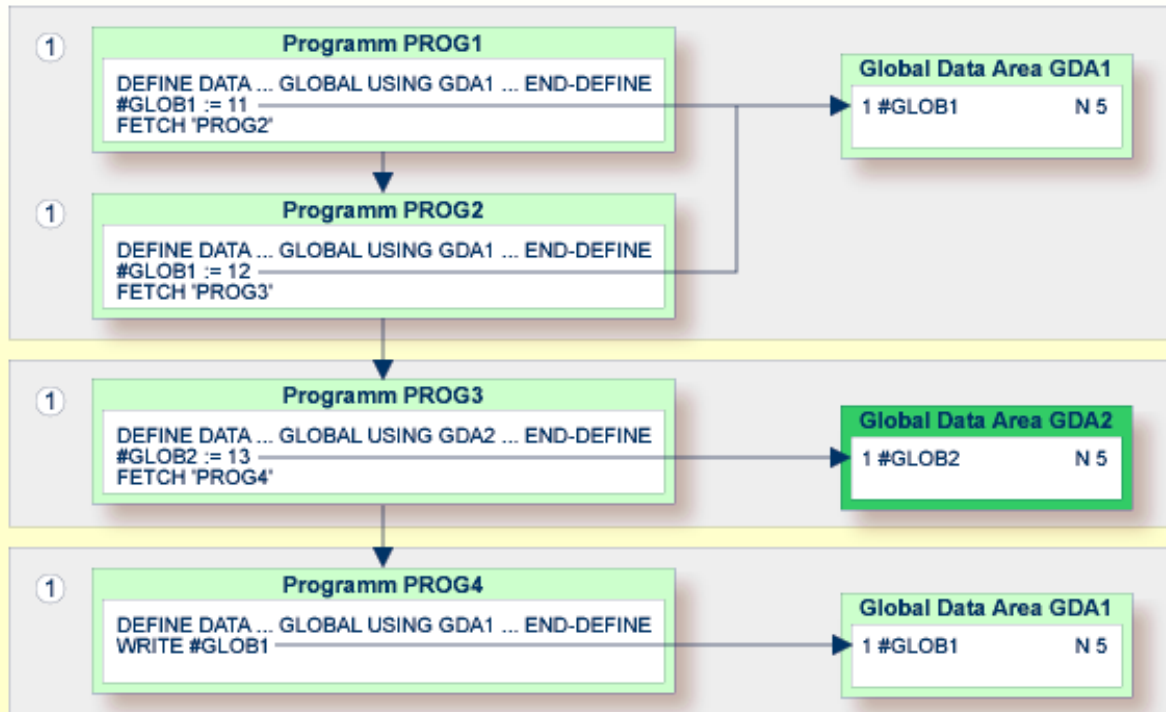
1

Programm PROG1

DEFINE DATA ... GLOBAL USING GDA1 ... END-DEFINE
#GLOB1 := 11
FETCH 'PROG2'

Global Data Area GDA1

1 #GLOB1 N 5

1

Programm PROG2

DEFINE DATA ... GLOBAL USING GDA1 ... END-DEFINE
#GLOB1 := 12
FETCH 'PROG3'

1

Programm PROG3

DEFINE DATA ... GLOBAL USING GDA2 ... END-DEFINE
#GLOB2 := 13
FETCH 'PROG4'

Global Data Area GDA2

1 #GLOB2 N 5

1

Programm PROG4

DEFINE DATA ... GLOBAL USING GDA1 ... END-DEFINE
WRITE #GLOB1

Global Data Area GDA1

1 #GLOB1 N 5